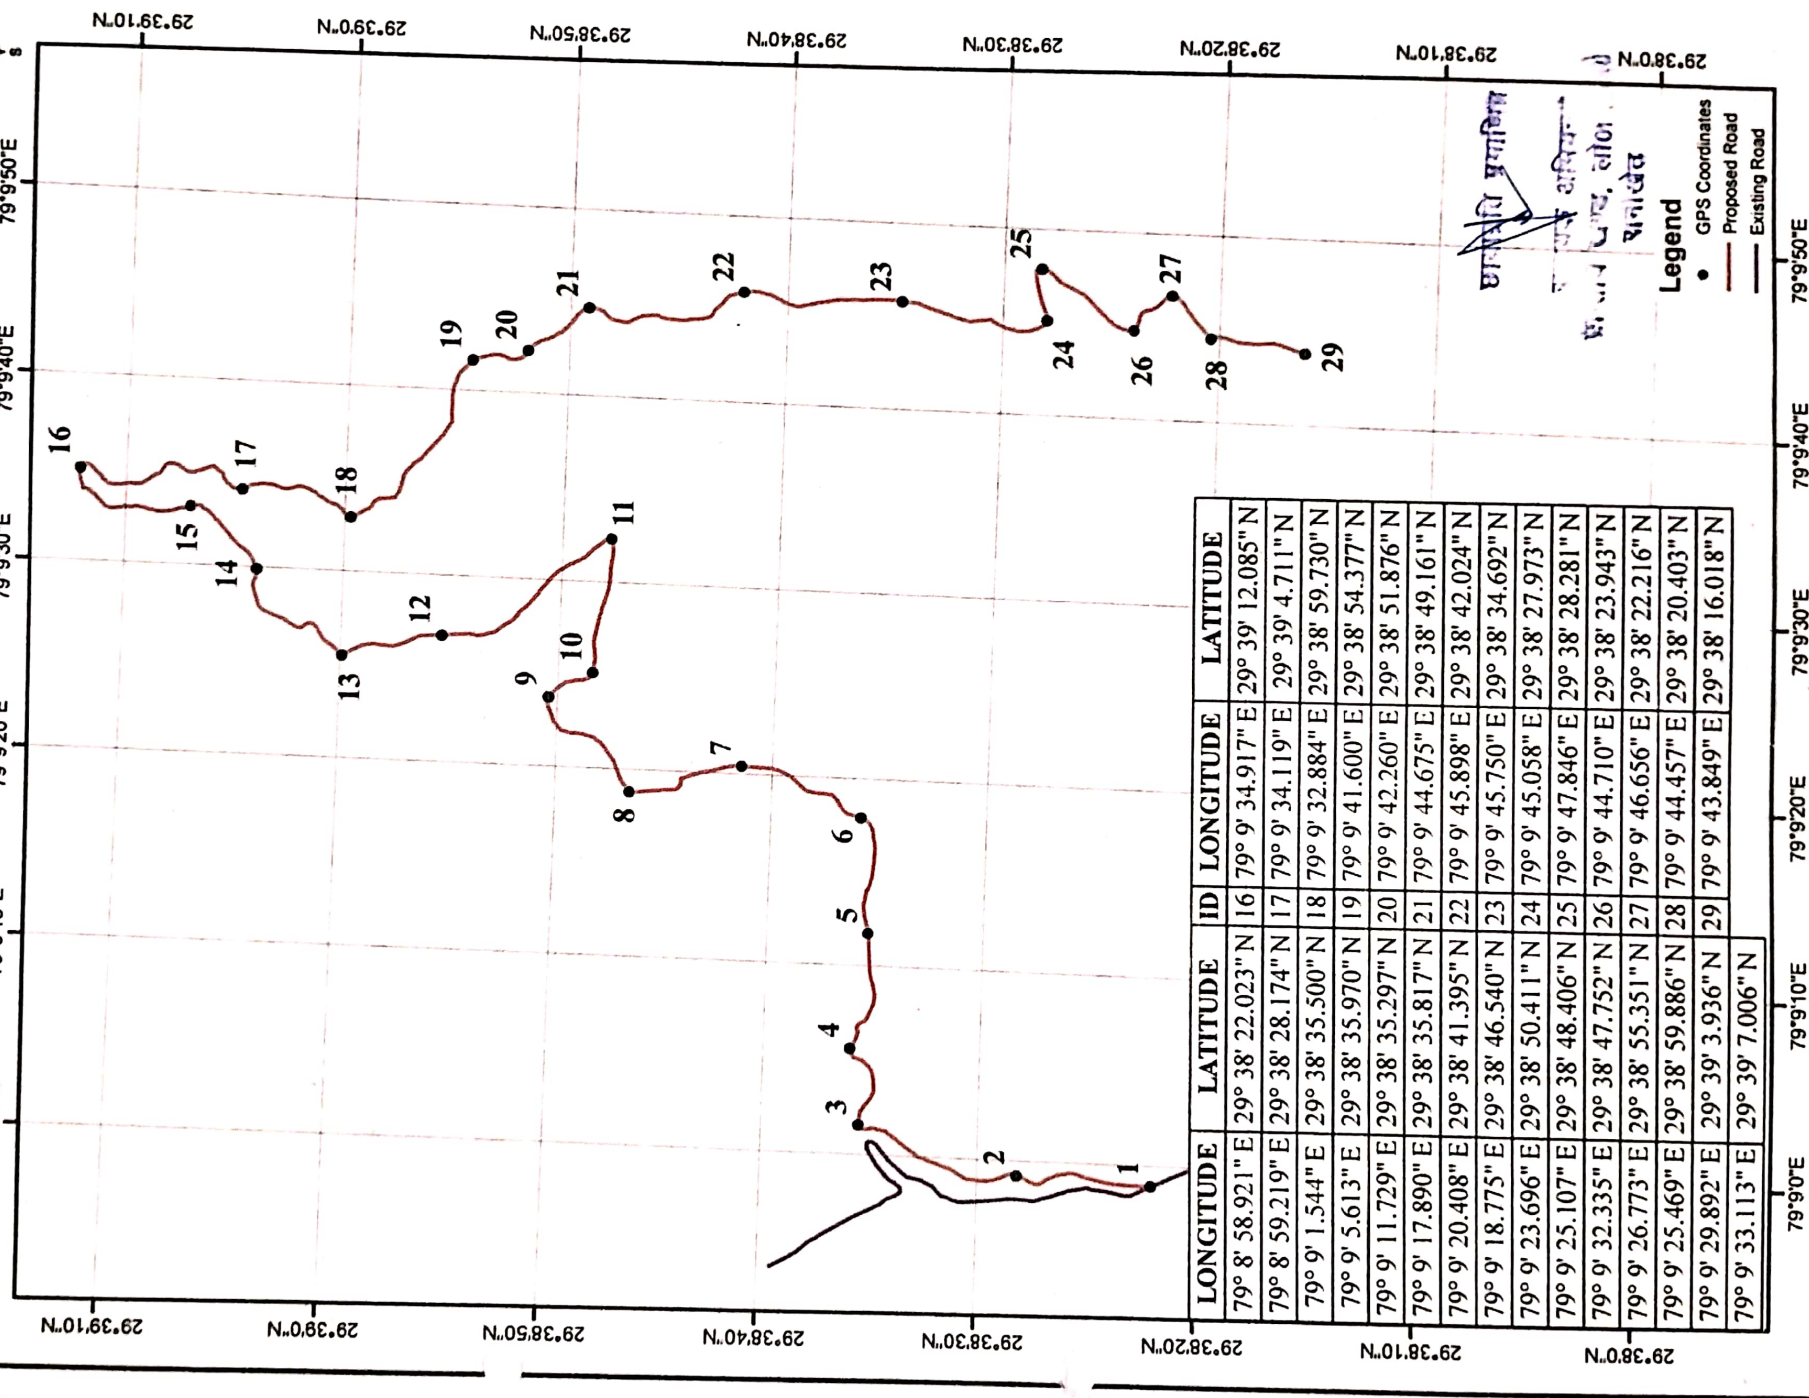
29°39'10"N
29°39'0"N
29°38'50"N
29°38'40"N
29°38'30"N
29°38'20"N
29°38'10"N
29°38'0"N

79°9'0"E
79°9'10"E
79°9'20"E
79°9'30"E
79°9'40"E
79°9'50"E

Legend
• GPS Coordinates
— Proposed Road
— Existing Road

1 2 3 4 5 6 7 8 9 10 11 12 13 14 15 16 17 18 19 20 21 22 23 24 25 26 27 28 29

| LONGITUDE | LATITUDE | ID | LONGITUDE | LATITUDE |
|---|---|---|---|---|
| 79° 8' 58.921" E | 29° 38' 22.023" N | 16 | 79° 9' 34.917" E | 29° 39' 12.085" N |
| 79° 8' 59.219" E | 29° 38' 28.174" N | 17 | 79° 9' 34.119" E | 29° 39' 4.711" N |
| 79° 9' 1.544" E | 29° 38' 35.500" N | 18 | 79° 9' 32.884" E | 29° 38' 59.730" N |
| 79° 9' 5.613" E | 29° 38' 35.970" N | 19 | 79° 9' 41.600" E | 29° 38' 54.377" N |
| 79° 9' 11.729" E | 29° 38' 35.297" N | 20 | 79° 9' 42.260" E | 29° 38' 51.876" N |
| 79° 9' 17.890" E | 29° 38' 35.817" N | 21 | 79° 9' 44.675" E | 29° 38' 49.161" N |
| 79° 9' 20.408" E | 29° 38' 41.395" N | 22 | 79° 9' 45.898" E | 29° 38' 42.024" N |
| 79° 9' 18.775" E | 29° 38' 46.540" N | 23 | 79° 9' 45.750" E | 29° 38' 34.692" N |
| 79° 9' 23.696" E | 29° 38' 50.411" N | 24 | 79° 9' 45.058" E | 29° 38' 27.973" N |
| 79° 9' 25.107" E | 29° 38' 48.406" N | 25 | 79° 9' 47.846" E | 29° 38' 28.281" N |
| 79° 9' 32.335" E | 29° 38' 47.752" N | 26 | 79° 9' 44.710" E | 29° 38' 23.943" N |
| 79° 9' 26.773" E | 29° 38' 55.351" N | 27 | 79° 9' 46.656" E | 29° 38' 22.216" N |
| 79° 9' 25.469" E | 29° 38' 59.886" N | 28 | 79° 9' 44.457" E | 29° 38' 20.403" N |
| 79° 9' 29.892" E | 29° 39' 3.936" N | 29 | 79° 9' 43.849" E | 29° 38' 16.018" N |
| 79° 9' 33.113" E | 29° 39' 7.006" N | | | |

प्रभागीय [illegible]
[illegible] अधिकारी
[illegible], सोरा
पर्यावरण